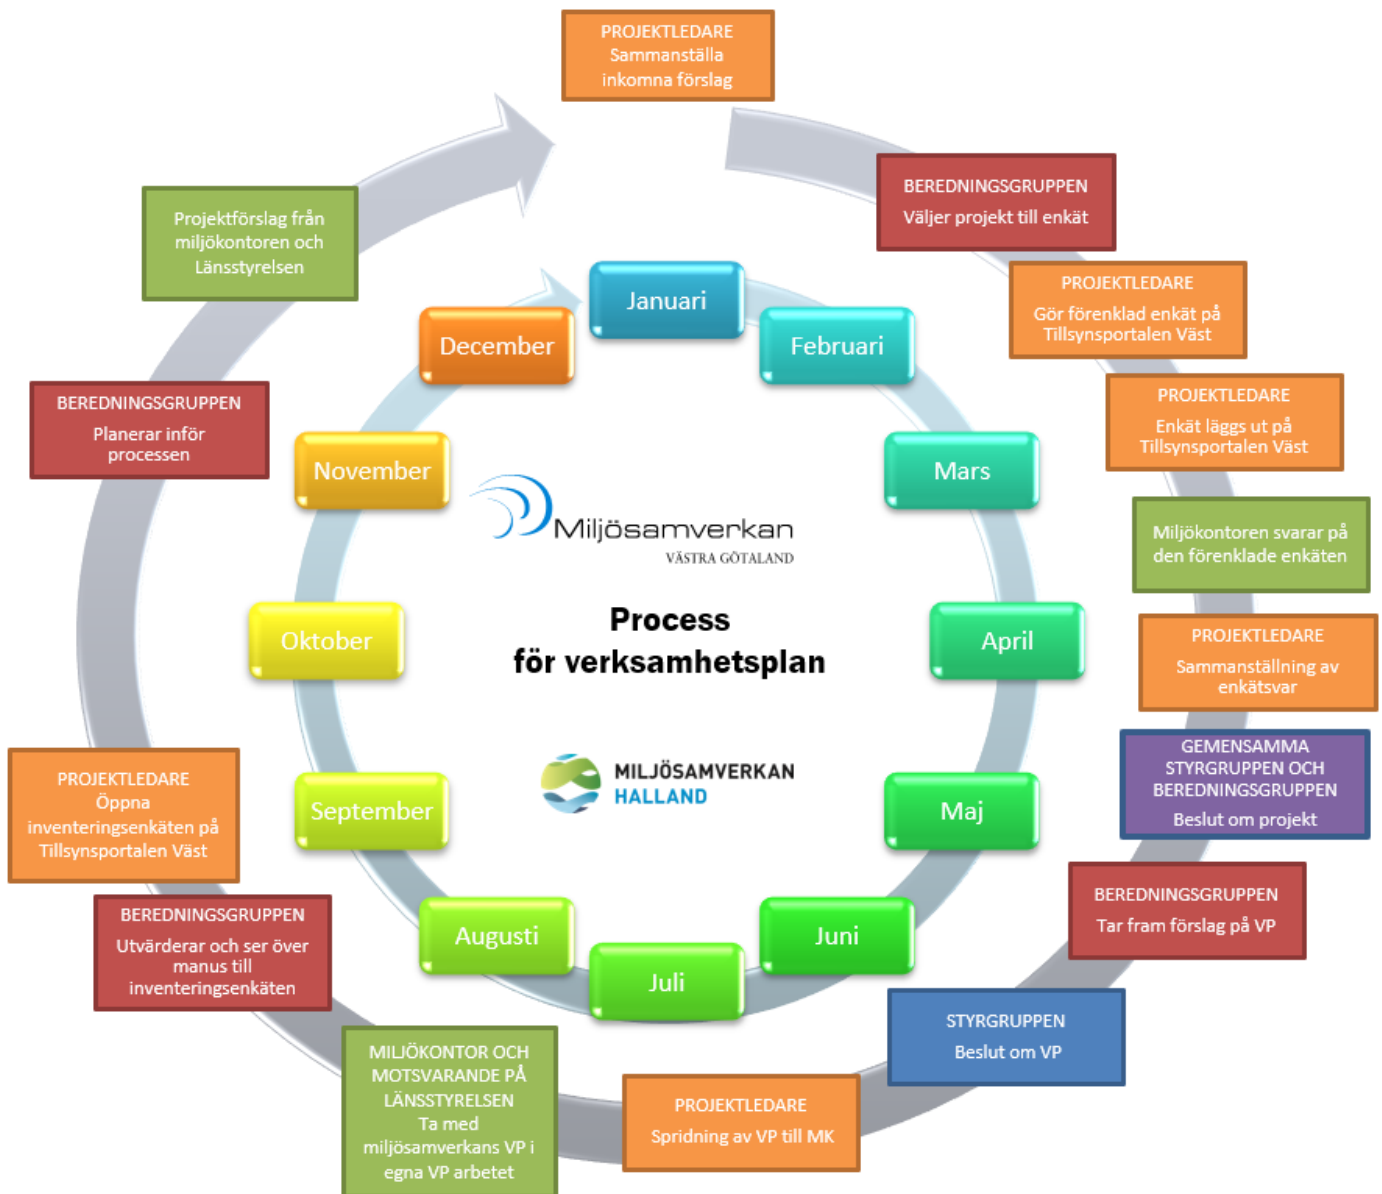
PROJEKTLEDARE
Sammanställa inkomna förslag

BEREDNINGSGRUPPEN
Väljer projekt till enkät

PROJEKTLEDARE
Gör förenklad enkät på Tillsynsportalen Väst

PROJEKTLEDARE
Enkät läggs ut på Tillsynsportalen Väst

Miljökontoren svarar på den förenklade enkäten

PROJEKTLEDARE
Sammanställning av enkätsvar

GEMENSAMMA STYRGRUPPEN OCH BEREDNINGSGRUPPEN
Beslut om projekt

BEREDNINGSGRUPPEN
Tar fram förslag på VP

STYRGRUPPEN
Beslut om VP

PROJEKTLEDARE
Spridning av VP till MK

MILJÖKONTOR OCH MOTSVARANDE PÅ LÄNSSTYRELSEN
Ta med miljösamverkans VP i egna VP arbetet

BEREDNINGSGRUPPEN
Utvärderar och ser över manus till inventeringsenkäten

PROJEKTLEDARE
Öppna inventeringsenkäten på Tillsynsportalen Väst

BEREDNINGSGRUPPEN
Planerar inför processen

Projektförslag från miljökontoren och Länsstyrelsen

Januari
Februari
Mars
April
Maj
Juni
Juli
Augusti
September
Oktober
November
December

Miljösamverkan
VÄSTRA GÖTALAND

Process
för verksamhetsplan

MILJÖSAMVERKAN
HALLAND